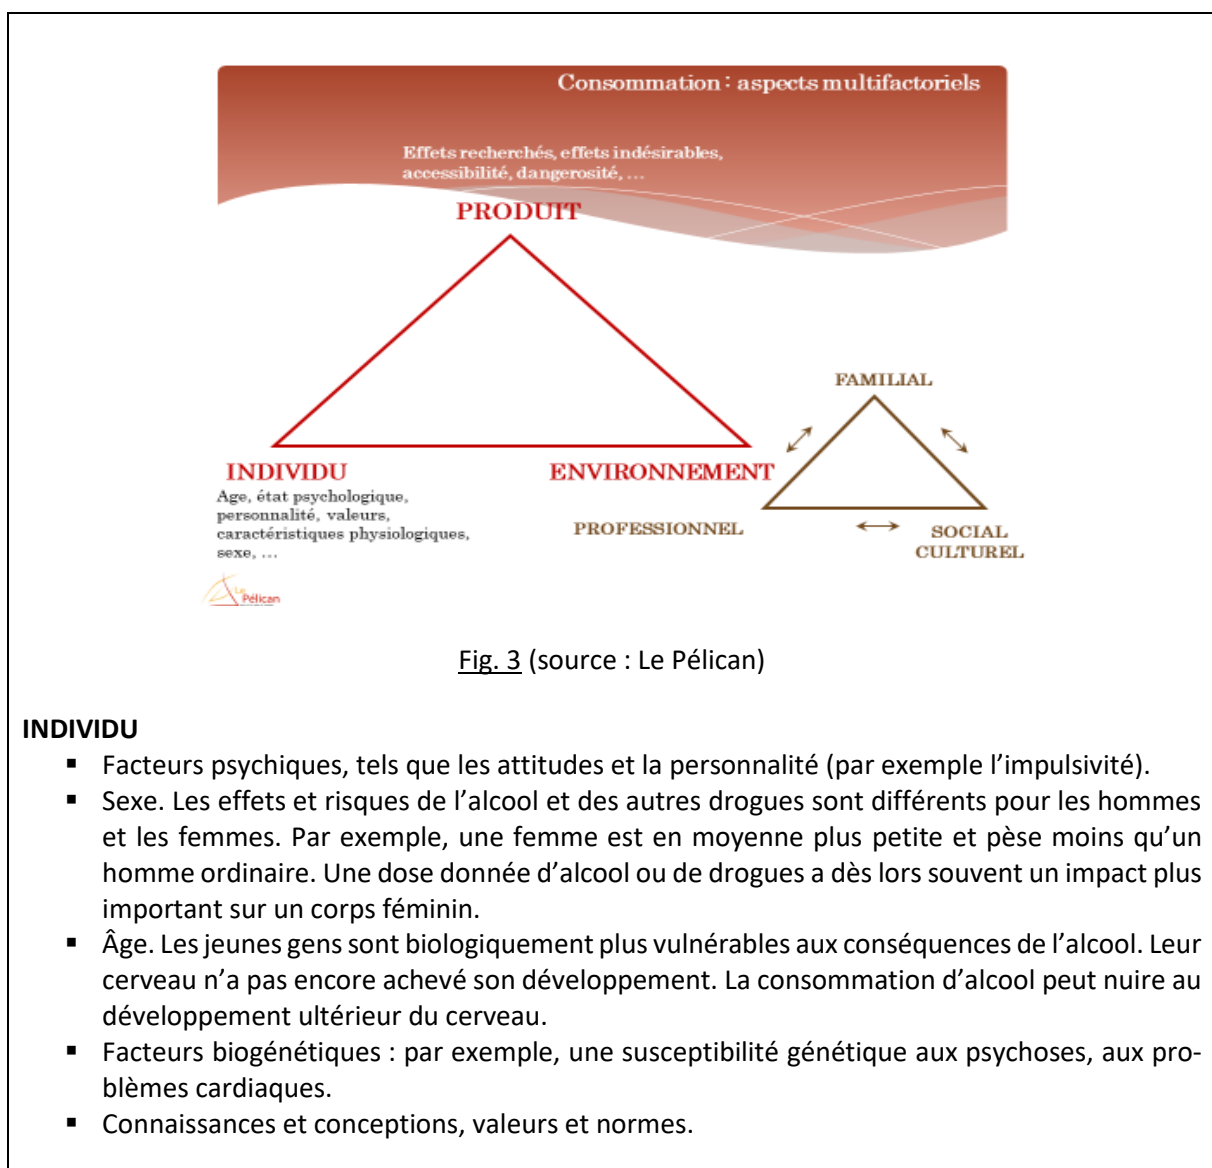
Consommation : aspects multifactoriels

Effets recherchés, effets indésirables, accessibilité, dangerosité, ...

PRODUIT

FAMILIAL

INDIVIDU

ENVIRONNEMENT

Age, état psychologique, personnalité, valeurs, caractéristiques physiologiques, sexe, ...

PROFESSIONNEL

SOCIAL CULTUREL

Le Pélican

Fig. 3 (source : Le Pélican)

INDIVIDU
▪ Facteurs psychiques, tels que les attitudes et la personnalité (par exemple l'impulsivité).
▪ Sexe. Les effets et risques de l'alcool et des autres drogues sont différents pour les hommes et les femmes. Par exemple, une femme est en moyenne plus petite et pèse moins qu'un homme ordinaire. Une dose donnée d'alcool ou de drogues a dès lors souvent un impact plus important sur un corps féminin.
▪ Âge. Les jeunes gens sont biologiquement plus vulnérables aux conséquences de l'alcool. Leur cerveau n'a pas encore achevé son développement. La consommation d'alcool peut nuire au développement ultérieur du cerveau.
▪ Facteurs biogénétiques : par exemple, une susceptibilité génétique aux psychoses, aux problèmes cardiaques.
▪ Connaissances et conceptions, valeurs et normes.